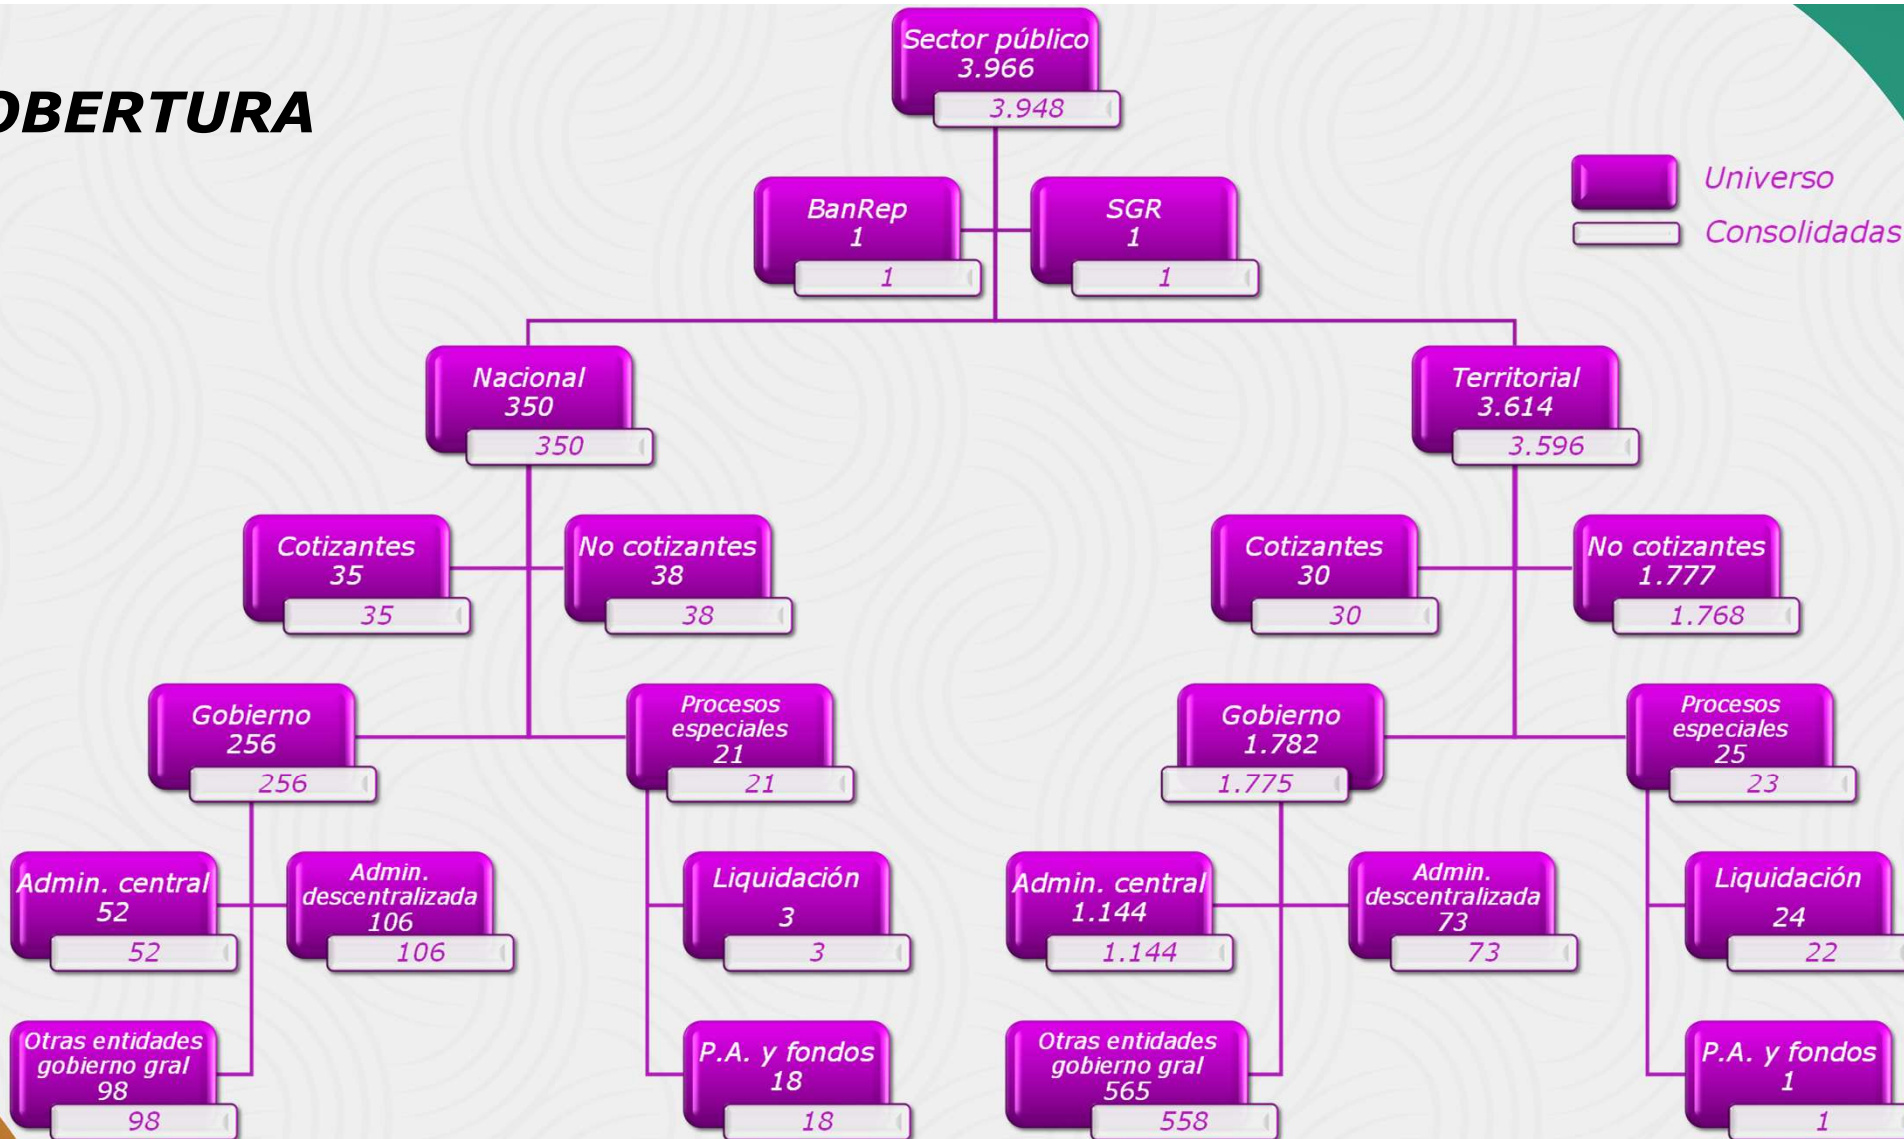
OBERTURA

Sector público
3.966
3.948

Universo
Consolidadas

BanRep
1
1

SGR
1
1

Nacional
350
350

Territorial
3.614
3.596

Cotizantes
35
35

No cotizantes
38
38

Cotizantes
30
30

No cotizantes
1.777
1.768

Gobierno
256
256

Procesos especiales
21
21

Gobierno
1.782
1.775

Procesos especiales
25
23

Admin. central
52
52

Admin. descentralizada
106
106

Liquidación
3
3

Admin. central
1.144
1.144

Admin. descentralizada
73
73

Liquidación
24
22

Otras entidades gobierno gral
98
98

P.A. y fondos
18
18

Otras entidades gobierno gral
565
558

P.A. y fondos
1
1